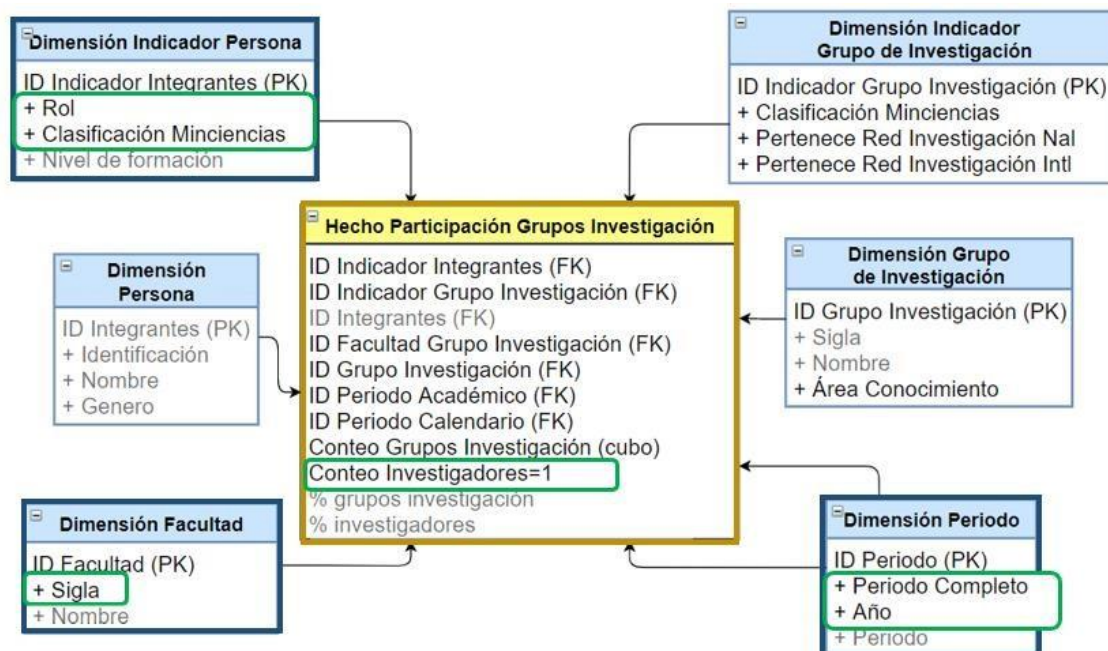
Dimensión Indicador Persona
ID Indicador Integrantes (PK)
+ Rol
+ Clasificación Minciencias
+ Nivel de formación

Dimensión Indicador Grupo de Investigación
ID Indicador Grupo Investigación (PK)
+ Clasificación Minciencias
+ Pertenece Red Investigación Nal
+ Pertenece Red Investigación Intl

Hecho Participación Grupos Investigación
ID Indicador Integrantes (FK)
ID Indicador Grupo Investigación (FK)
ID Integrantes (FK)
ID Facultad Grupo Investigación (FK)
ID Grupo Investigación (FK)
ID Periodo Académico (FK)
ID Periodo Calendario (FK)
Conteo Grupos Investigación (cubo)
Conteo Investigadores=1
% grupos investigación
% investigadores

Dimensión Persona
ID Integrantes (PK)
+ Identificación
+ Nombre
+ Genero

Dimensión Grupo de Investigación
ID Grupo Investigación (PK)
+ Sigla
+ Nombre
+ Área Conocimiento

Dimensión Facultad
ID Facultad (PK)
+ Sigla
+ Nombre

Dimensión Periodo
ID Periodo (PK)
+ Periodo Completo
+ Año
+ Periodo